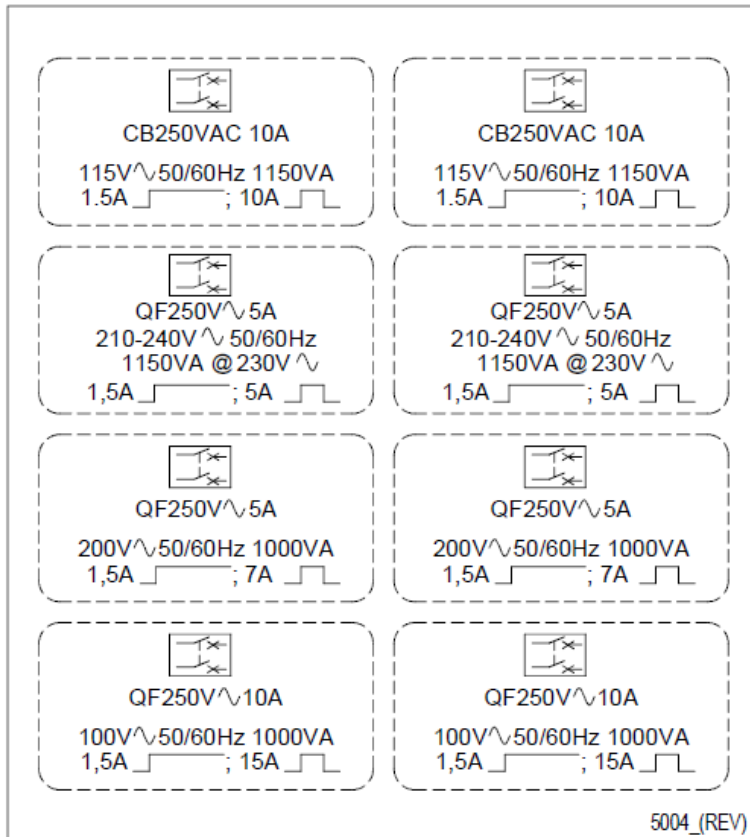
CB250VAC 10A

115V∿50/60Hz 1150VA
1.5A ; 10A

CB250VAC 10A

115V∿50/60Hz 1150VA
1.5A ; 10A

QF250V∿5A
210-240V∿50/60Hz
1150VA @230V∿
1,5A ; 5A

QF250V∿5A
210-240V∿50/60Hz
1150VA @230V∿
1,5A ; 5A

QF250V∿5A

200V∿50/60Hz 1000VA
1,5A ; 7A

QF250V∿5A

200V∿50/60Hz 1000VA
1,5A ; 7A

QF250V∿10A

100V∿50/60Hz 1000VA
1,5A ; 15A

QF250V∿10A

100V∿50/60Hz 1000VA
1,5A ; 15A

5004_(REV)